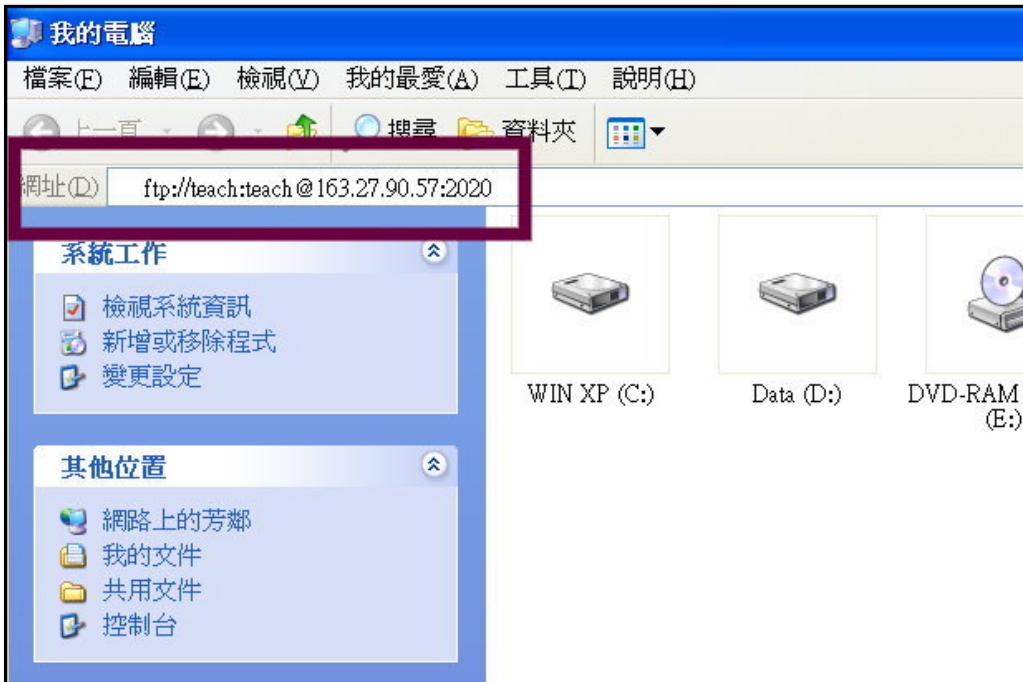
我的電腦

檔案(F) 編輯(E) 檢視(V) 我的最愛(A) 工具(T) 說明(H)

上一頁 搜尋 資料夾

網址(D) ftp://teach:teach@163.27.90.57:2020

系統工作

檢視系統資訊
新增或移除程式
變更設定

其他位置

網路上的芳鄰
我的文件
共用文件
控制台

WIN XP (C:)

Data (D:)

DVD-RAM (E:)